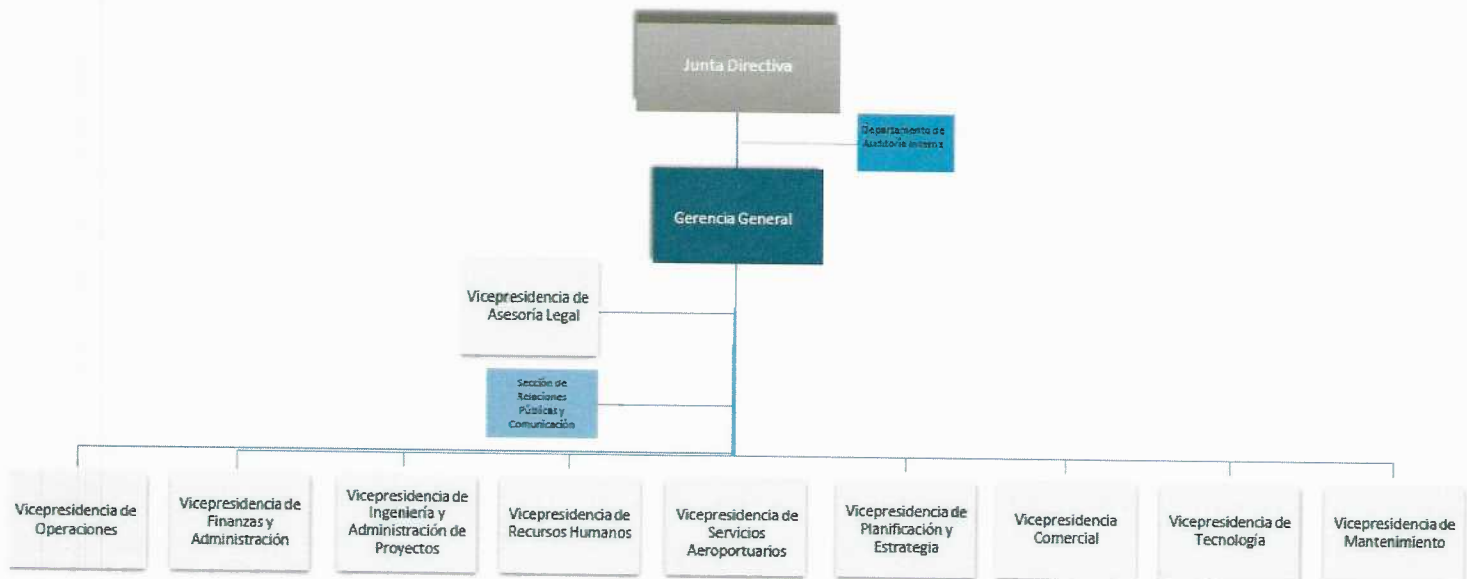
Junta Directiva

Departamento de Auditoría Interna

Gerencia General

Vicepresidencia de Asesoría Legal

Sección de Relaciones Públicas y Comunicación

Vicepresidencia de Operaciones

Vicepresidencia de Finanzas y Administración

Vicepresidencia de Ingeniería y Administración de Proyectos

Vicepresidencia de Recursos Humanos

Vicepresidencia de Servicios Aeroportuarios

Vicepresidencia de Planificación y Estrategia

Vicepresidencia Comercial

Vicepresidencia de Tecnología

Vicepresidencia de Mantenimiento